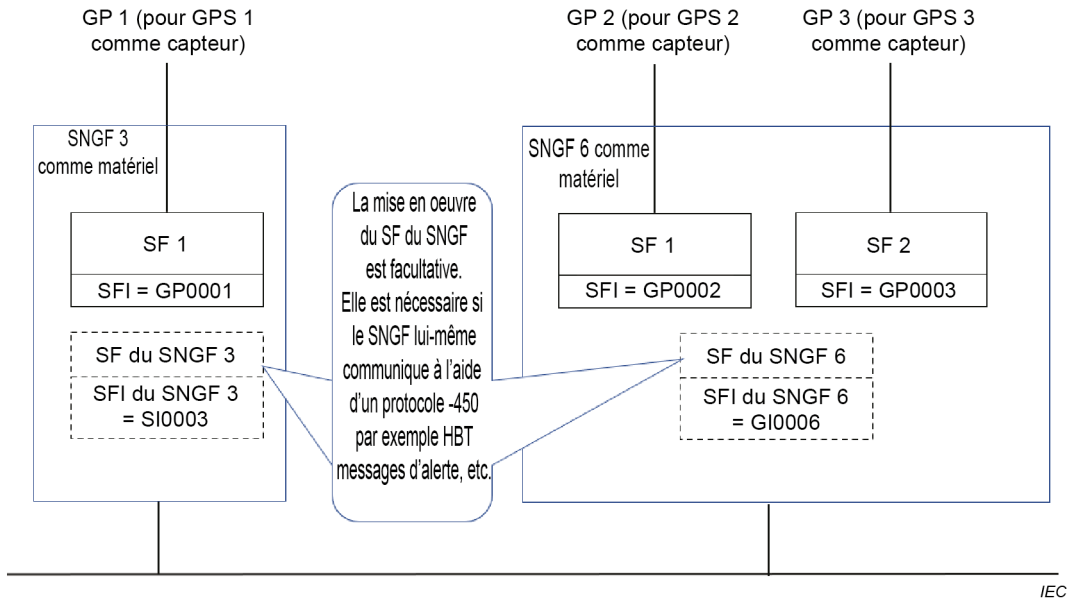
GP 1 (pour GPS 1 comme capteur)

GP 2 (pour GPS 2 comme capteur)

GP 3 (pour GPS 3 comme capteur)

SNGF 3 comme matériel

SF 1

SFI = GP0001

SF du SNGF 3

SFI du SNGF 3 = SI0003

La mise en oeuvre du SF du SNGF est facultative. Elle est nécessaire si le SNGF lui-même communique à l'aide d'un protocole -450 par exemple HBT messages d'alerte, etc.

SNGF 6 comme matériel

SF 1

SFI = GP0002

SF 2

SFI = GP0003

SF du SNGF 6

SFI du SNGF 6 = GI0006

IEC